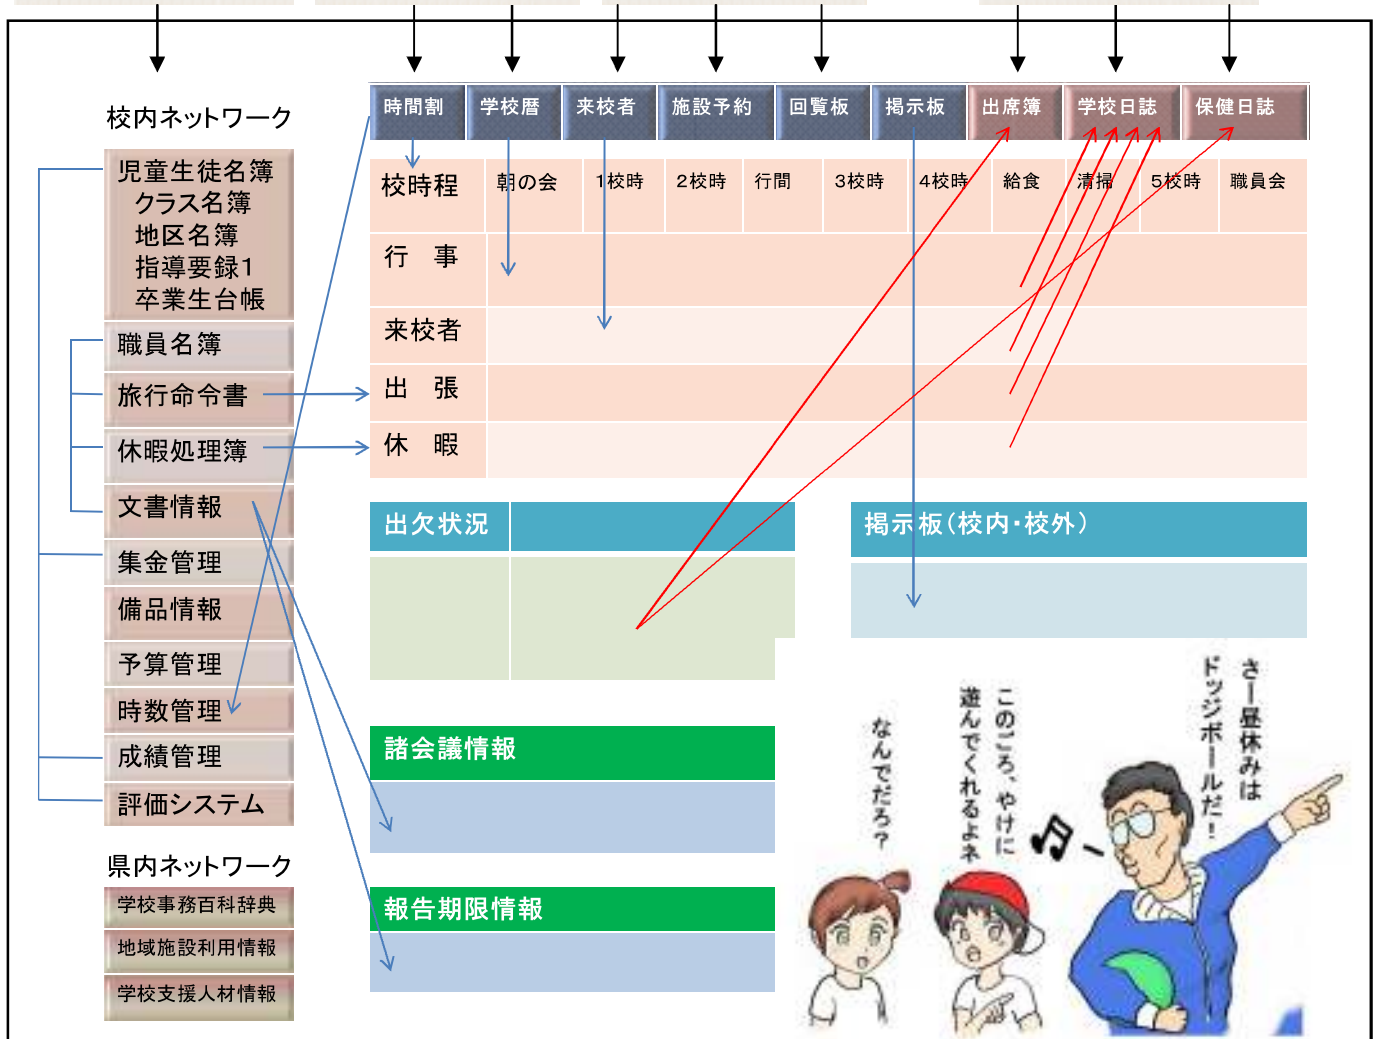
校内ネットワーク

児童生徒名簿
クラス名簿
地区名簿
指導要録1
卒業生台帳

職員名簿

旅行命令書

休暇処理簿

文書情報

集金管理

備品情報

予算管理

時数管理

成績管理

評価システム

県内ネットワーク

学校事務百科辞典

地域施設利用情報

学校支援人材情報

| 時間割 | 学校暦 | 来校者 | 施設予約 | 回覧板 | 掲示板 | 出席簿 | 学校日誌 | 保健日誌 |
|---|---|---|---|---|---|---|---|---|

| 校時程 | 朝の会 | 1校時 | 2校時 | 行間 | 3校時 | 4校時 | 給食 | 清掃 | 5校時 | 職員会 |
|---|---|---|---|---|---|---|---|---|---|---|
| 行　事 | | | | | | | | | | |
| 来校者 | | | | | | | | | | |
| 出　張 | | | | | | | | | | |
| 休　暇 | | | | | | | | | | |

出欠状況

掲示板(校内・校外)

諸会議情報

報告期限情報

さー昼休みはドッジボールだ!

このころ、やけに遊んでくれるよネ

なんでだろ?